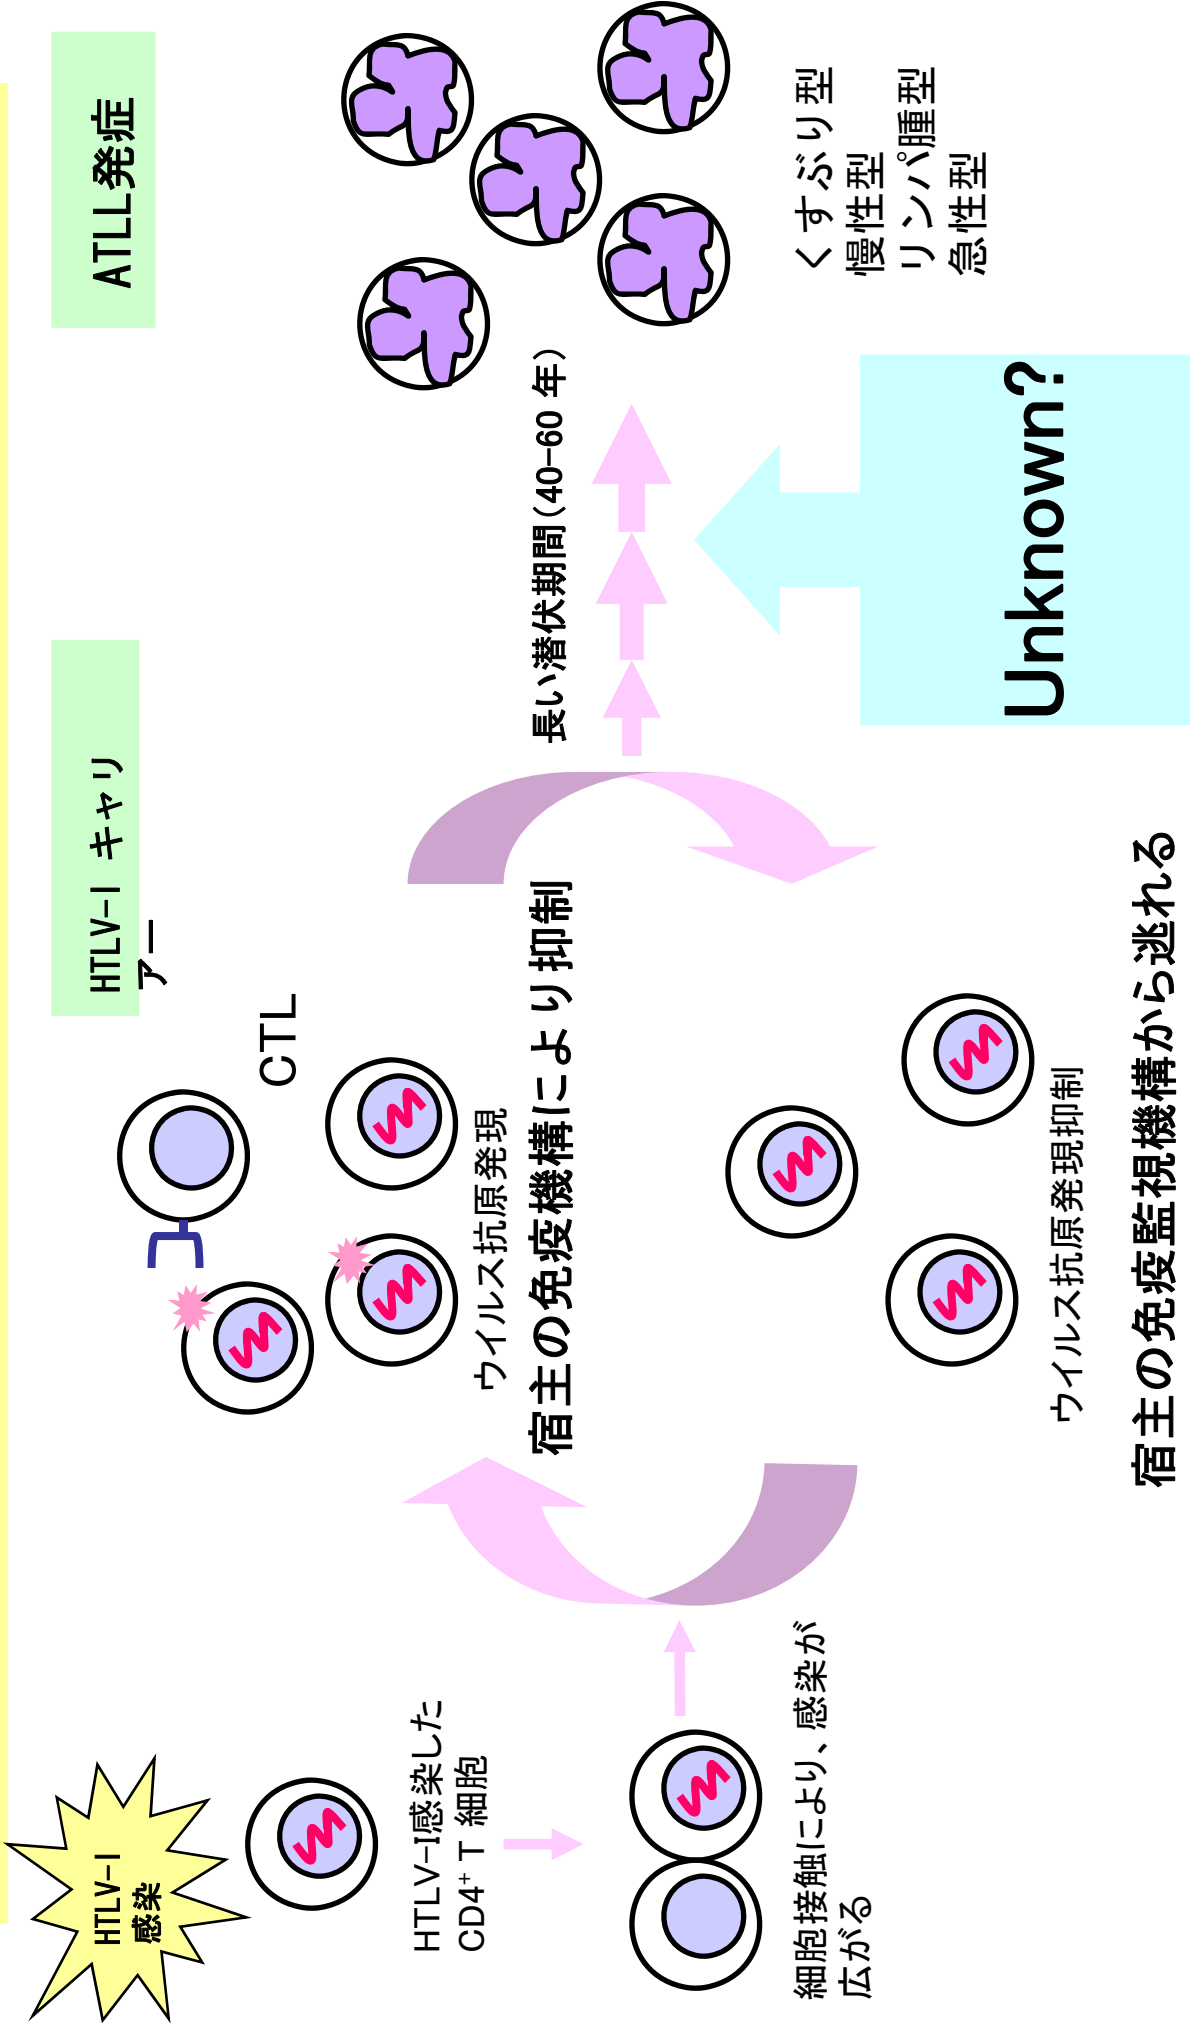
HTLV-I 感染

HTLV-I感染した CD4$^+$ T 細胞

細胞接触により、感染が広がる

HTLV-I キャリアー

CTL

ウイルス抗原発現

宿主の免疫機構により抑制

ウイルス抗原発現抑制

宿主の免疫監視機構から逃れる

長い潜伏期間（40-60 年）

Unknown?

ATLL発症

くすぶり型
慢性型
リンパ腫型
急性型